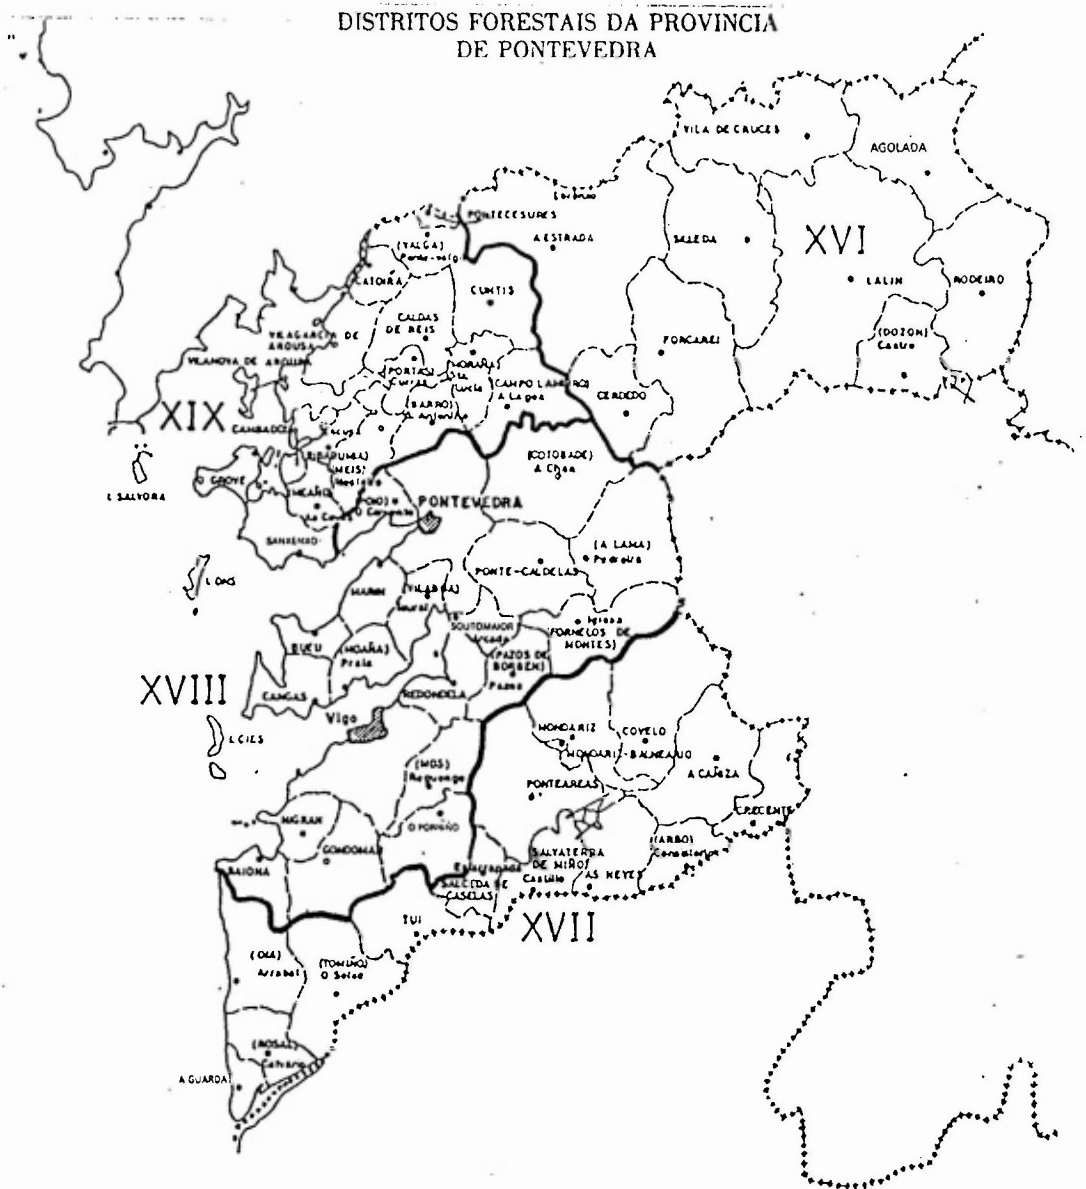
DISTRITOS FORESTAIS DA PROVINCIA DE PONTEVEDRA

VILA DE CRUCES

AGOLADA

Carbia

PONTECESURES

A ESTRADA

SILEDA

XVI

(VALGA) Ponte-valga

CATOIRA

CUNTIS

LALIN

RODEIRO

VILAGARCIA DE AROUSA

CALDAS DE REIS

VILANOVA DE AROUSA

FORCAREI

(DOZON) Castro

PORTAS

MORAÑA

CAMPO LAMEIRO

A Lagoa

CERDEDO

XIX

CAMBADOS

(BARRO)

(COTOBADE) A Chan

RIBADUMIA

MEIS

O GROVE

I. SALVORA

MEAÑO

POIO O Convento

PONTEVEDRA

SANXENXO

(A LAMA)

PONTE-CALDELAS

I. ONS

MARIN

(VILABOA)

BUEU

SOUTOMAIOR

FORNELOS DE MONTES)

(MOAÑA)

PAZOS DE BORBEN

XVIII

CANGAS

REDONDELA

I. CIES

Vigo

MONDARIZ

COVELO

MONDARIZ-BALNEARIO

A CAÑIZA

PONTEAREAS

(MOS)

NIGRAN

O PORRIÑO

CRECENTE

GONDOMAR

(ARBO)

SALVATERRA DE MIÑO

BAIONA

SALCEDA DE CASELAS

AS NEVES

TUI

XVII

(OIA)

(TOMIÑO) O Seixo

(ROSAL)

A GUARDA